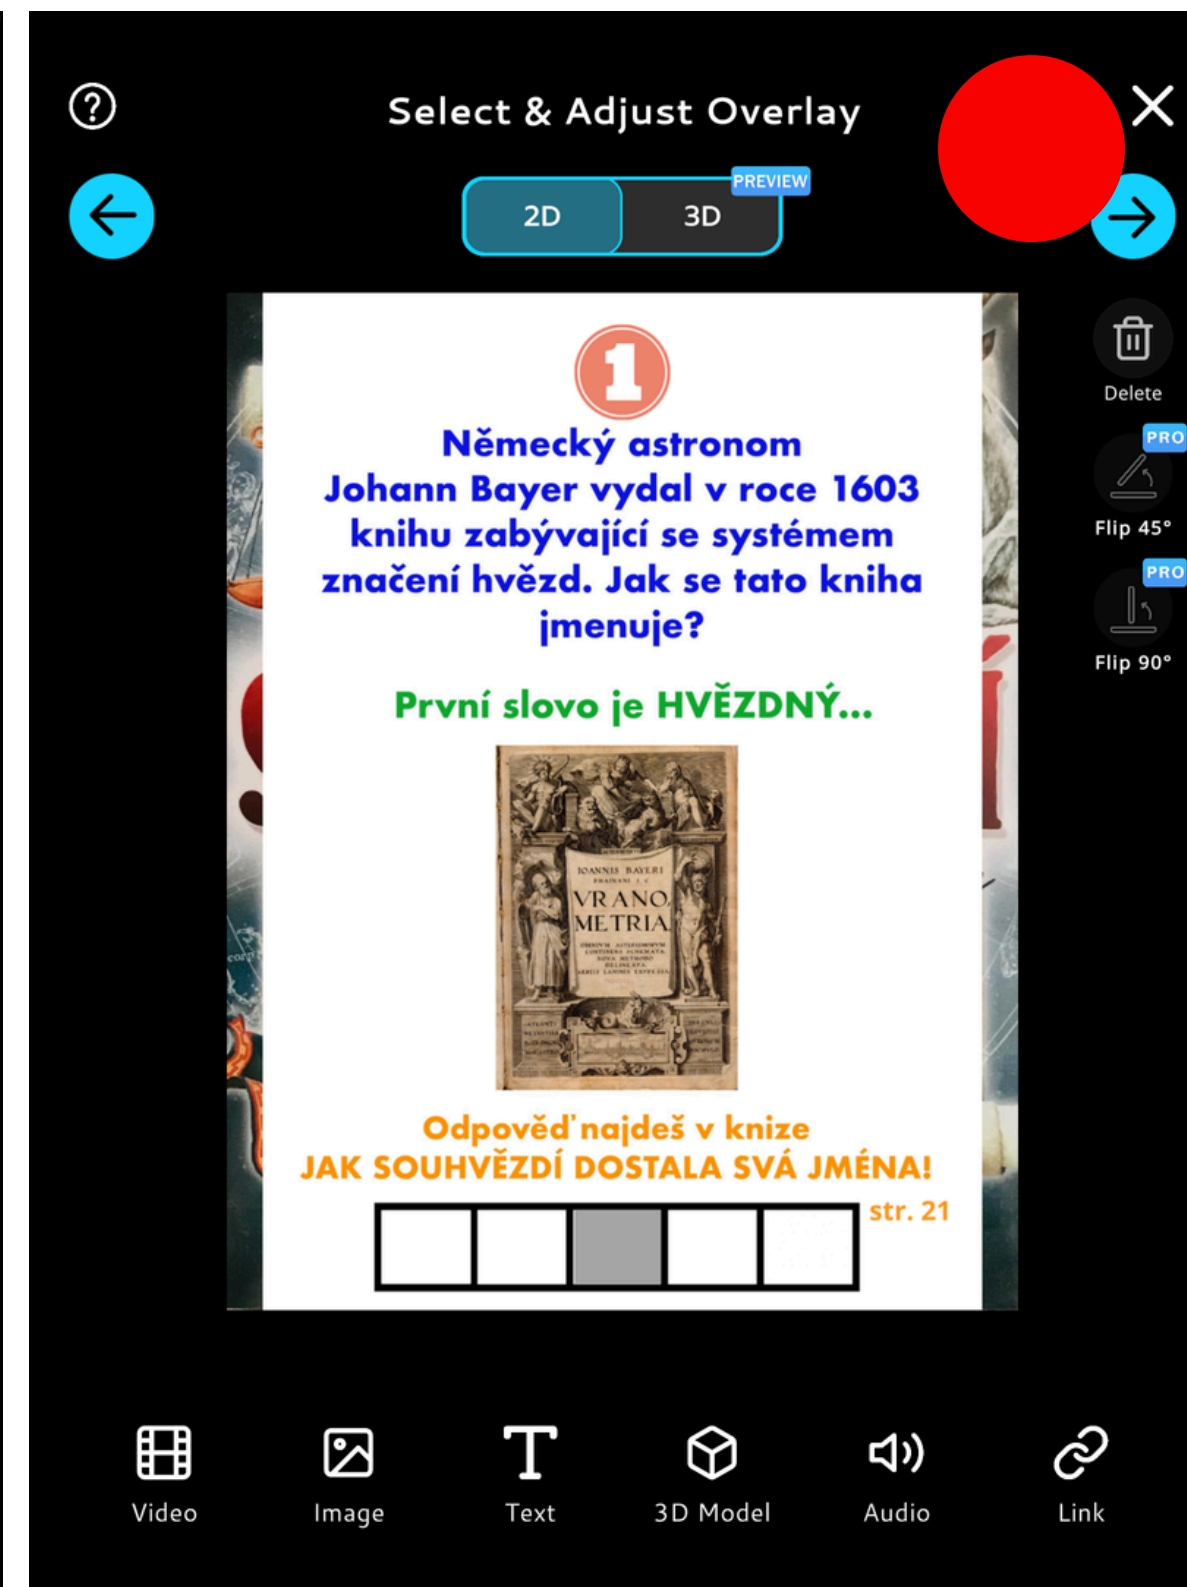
Select & Adjust Overlay

2D
3D
PREVIEW

Delete
PRO
Flip 45°
PRO
Flip 90°

1

Německý astronom Johann Bayer vydal v roce 1603 knihu zabývající se systémem značení hvězd. Jak se tato kniha jmenuje?

První slovo je HVĚZDNÝ...

IOANNIS BAYERI
VRANO METRIA

Odpověď najdeš v knize
JAK SOUHVĚZDÍ DOSTALA SVÁ JMÉNA!

str. 21

Video
Image
Text
3D Model
Audio
Link